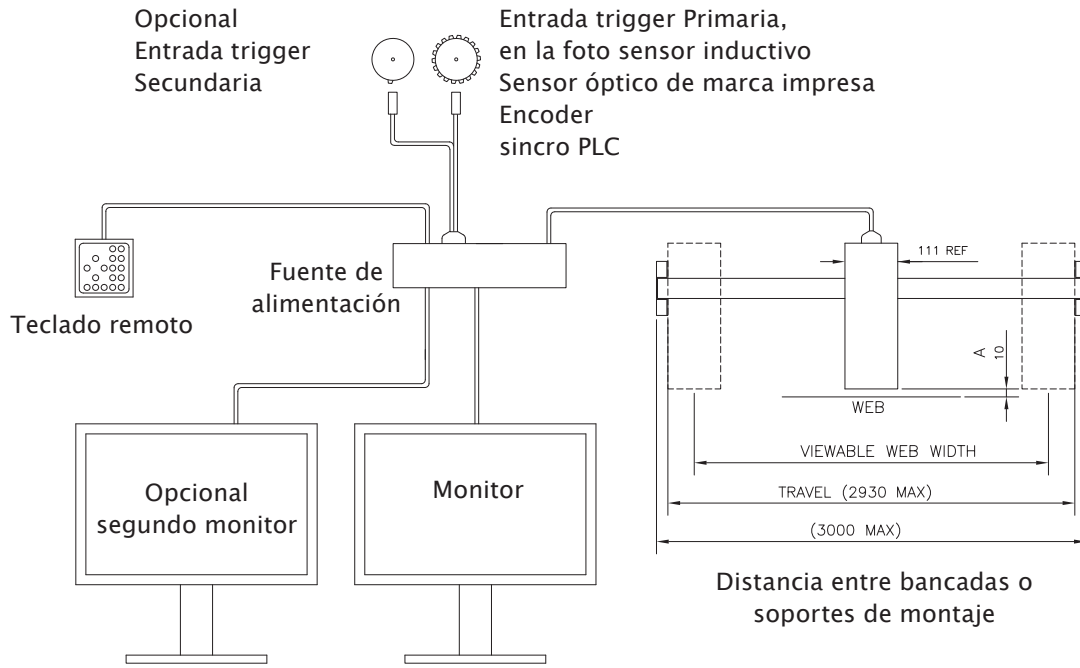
Opcional
Entrada trigger
Secundaria

Entrada trigger Primaria,
en la foto sensor inductivo
Sensor óptico de marca impresa
Encoder
sincro PLC

Teclado remoto

Fuente de
alimentación

111 REF

A
10

WEB

VIEWABLE WEB WIDTH

TRAVEL (2930 MAX)

(3000 MAX)

Opcional
segundo monitor

Monitor

Distancia entre bancadas o
soportes de montaje